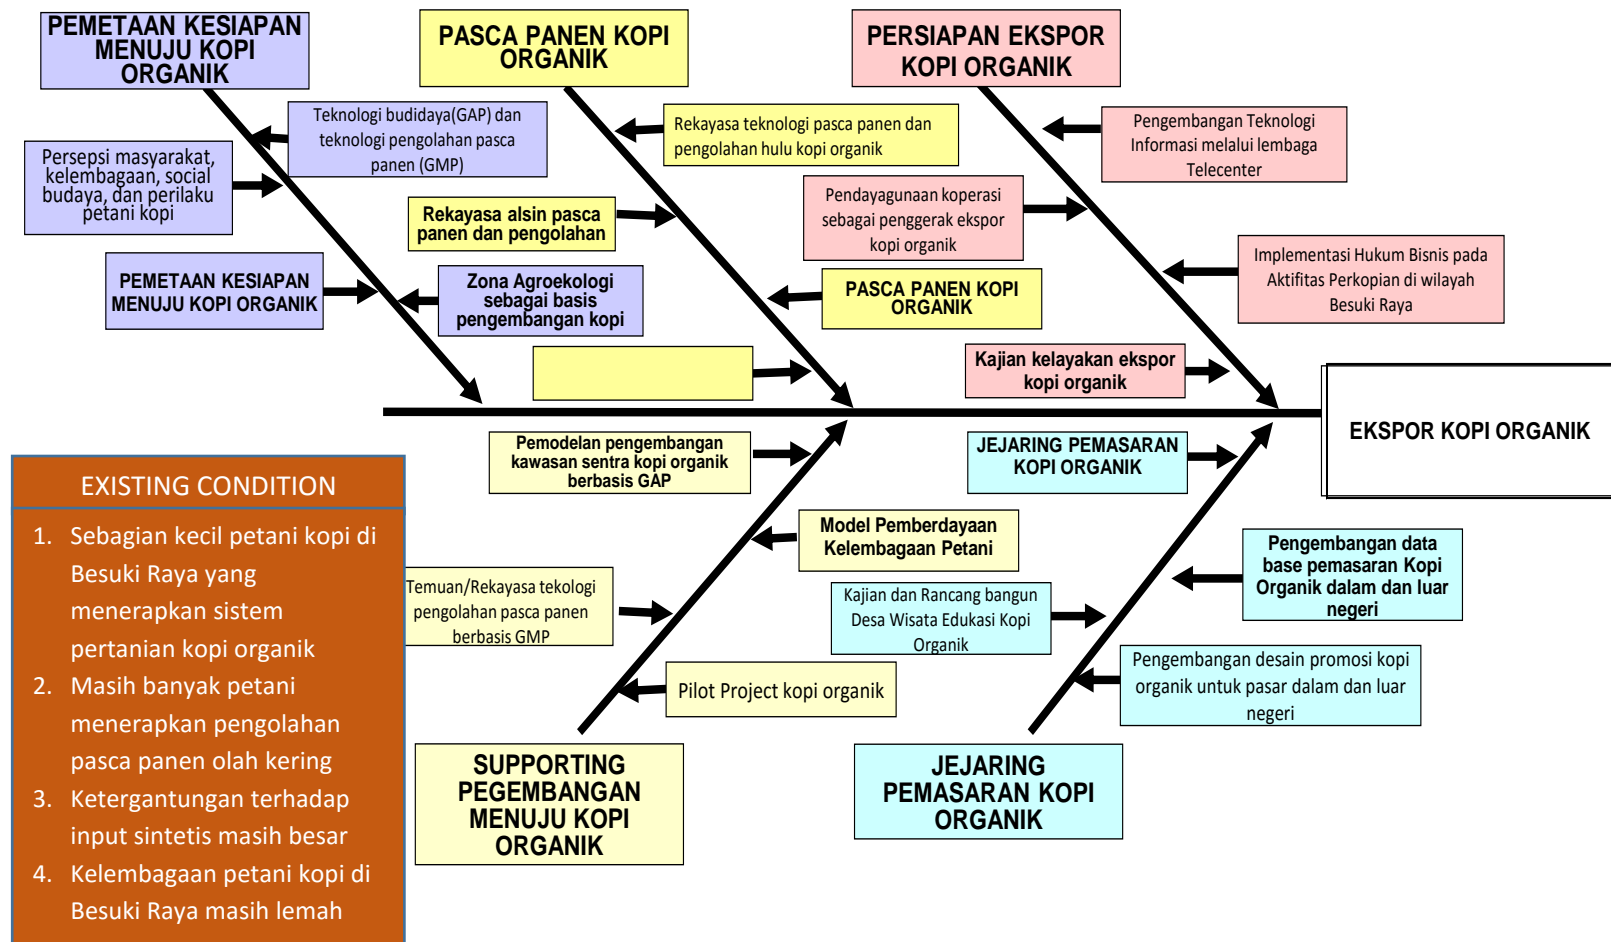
PEMETAAN KESIAPAN MENUJU KOPI ORGANIK

PASCA PANEN KOPI ORGANIK

PERSIAPAN EKSPOR KOPI ORGANIK

Teknologi budidaya(GAP) dan teknologi pengolahan pasca panen (GMP)

Persepsi masyarakat, kelembagaan, social budaya, dan perilaku petani kopi

Rekayasa teknologi pasca panen dan pengolahan hulu kopi organik

Pengembangan Teknologi Informasi melalui lembaga Telecenter

Rekayasa alsin pasca panen dan pengolahan

Pendayagunaan koperasi sebagai penggerak ekspor kopi organik

Implementasi Hukum Bisnis pada Aktifitas Perkopian di wilayah Besuki Raya

PEMETAAN KESIAPAN MENUJU KOPI ORGANIK

Zona Agroekologi sebagai basis pengembangan kopi

PASCA PANEN KOPI ORGANIK

Kajian kelayakan ekspor kopi organik

EKSPOR KOPI ORGANIK

Pemodelan pengembangan kawasan sentra kopi organik berbasis GAP

JEJARING PEMASARAN KOPI ORGANIK

EXISTING CONDITION

1. Sebagian kecil petani kopi di Besuki Raya yang menerapkan sistem pertanian kopi organik
2. Masih banyak petani menerapkan pengolahan pasca panen olah kering
3. Ketergantungan terhadap input sintetis masih besar
4. Kelembagaan petani kopi di Besuki Raya masih lemah

Model Pemberdayaan Kelembagaan Petani

Pengembangan data base pemasaran Kopi Organik dalam dan luar negeri

Temuan/Rekayasa tekologi pengolahan pasca panen berbasis GMP

Kajian dan Rancang bangun Desa Wisata Edukasi Kopi Organik

Pengembangan desain promosi kopi organik untuk pasar dalam dan luar negeri

Pilot Project kopi organik

SUPPORTING PEGEMBANGAN MENUJU KOPI ORGANIK

JEJARING PEMASARAN KOPI ORGANIK